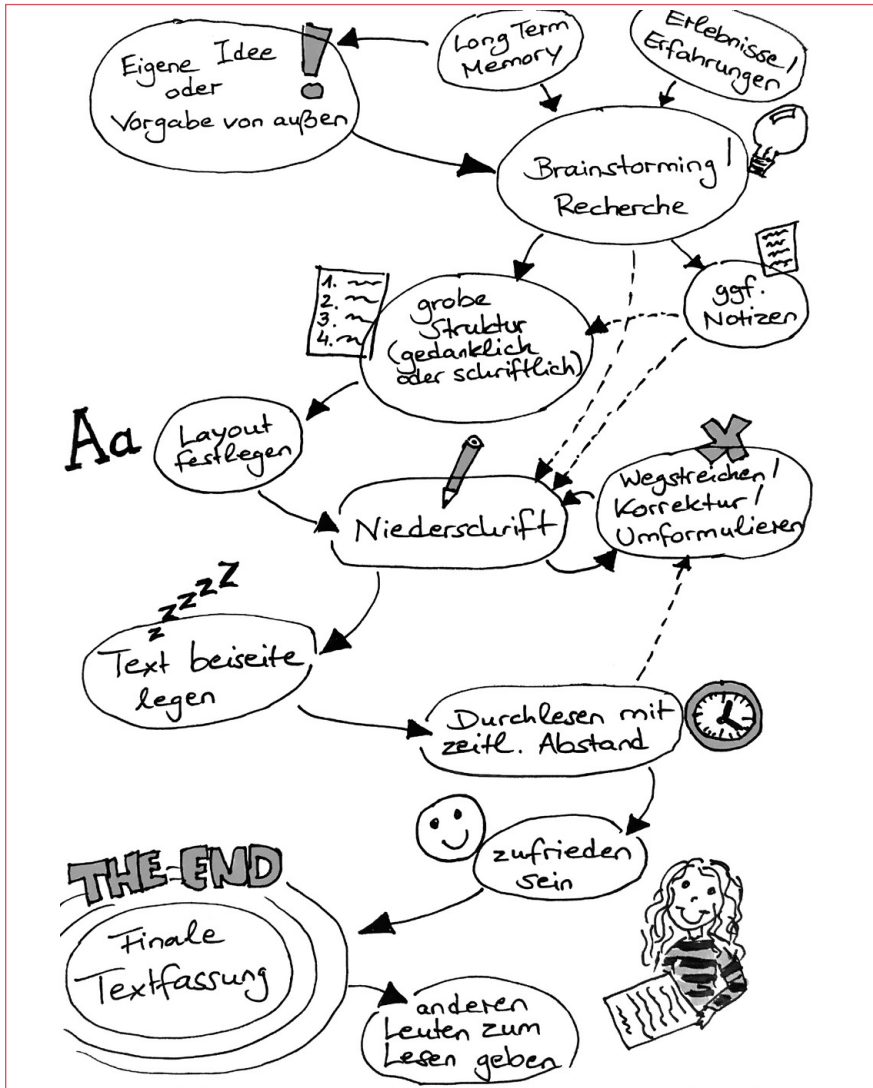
Eigene Idee oder Vorgabe von außen

!

Long Term Memory

Erlebnisse / Erfahrungen

Brainstorming / Recherche

1.
2.
3.
4.

grobe Struktur (gedanklich oder schriftlich)

ggf. Notizen

Aa

Layout festlegen

Niederschrift

Wegstreichen / Korrektur / Umformulieren

zzzZ

Text beiseite legen

Durchlesen mit zeitl. Abstand

zufrieden sein

THE END

Finale Textfassung

anderen Leuten zum Lesen geben